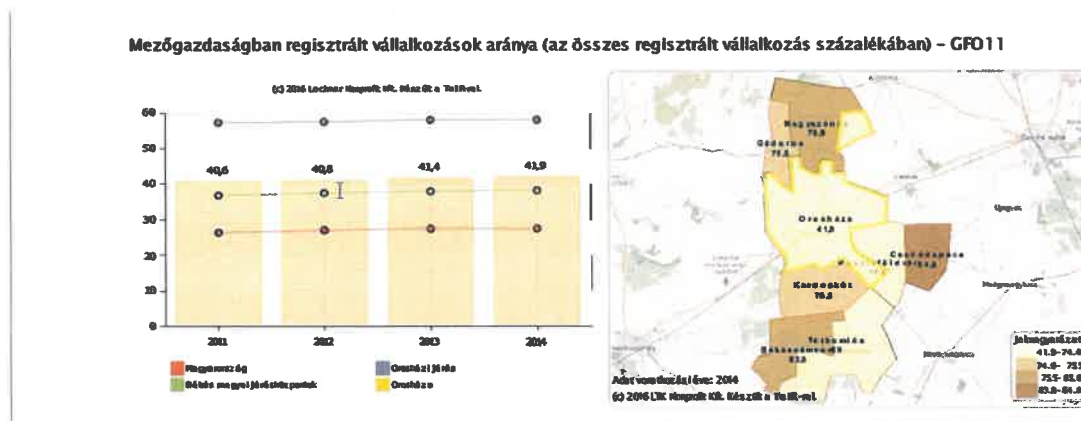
Mezőgazdaságban regisztrált vállalkozások aránya (az összes regisztrált vállalkozás százalékában) – GF011

(c) 2016 Lechner Nonprofit Kft. Készült a TeIR-rel.

60
50
40
30
20
10
0

40,6
40,8
41,4
41,9

2011
2012
2013
2014

Magyarország
Békés megyei járásközpontok
Orosházi járás
Orosháza

Nagyszénás
75,8
Gádoros
75,8
Orosháza
41,9
Csanádapáca
Pusztaföldvár
Kardoskút
76,3
Tótkomlós
Békéssámson
83,3

Jelmagyarázat
41,9- 74,6
74,6- 75,5
75,5- 83,3
83,3- 84,8

Adat vonatkozási éve: 2014
(c) 2016 LTK Nonprofit Kft. Készült a TeIR-rel.